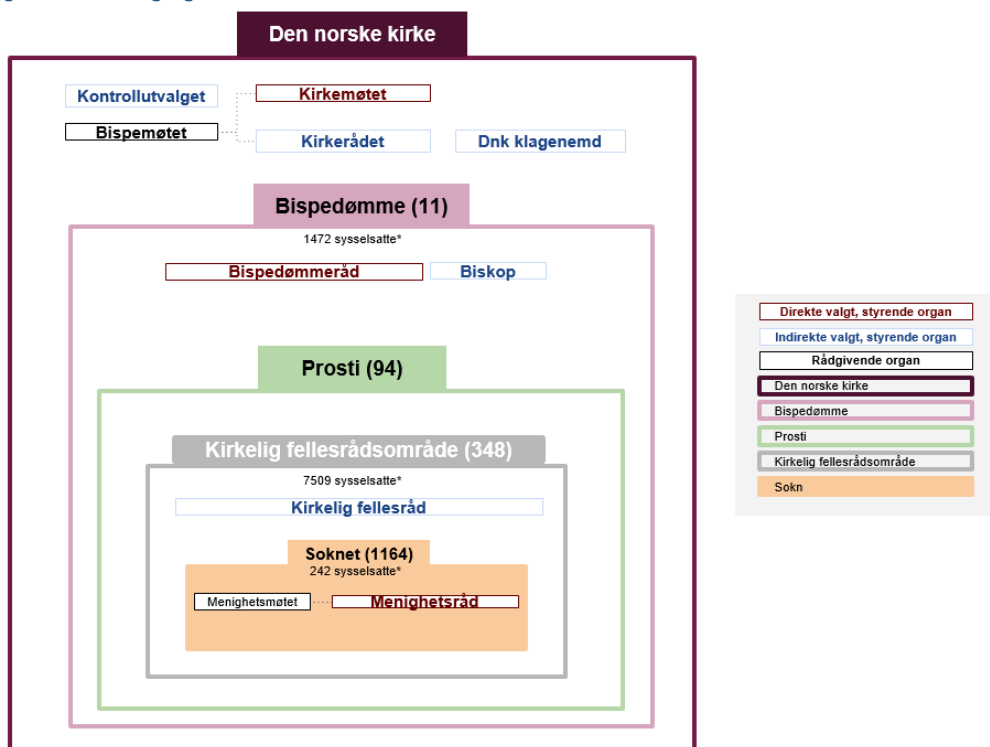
Den norske kirke

Kontrollutvalget

Kirkemøtet

Bispemøtet

Kirkerådet

Dnk klagenemd

Bispedømme (11)

1472 sysselsatte*

Bispedømmeråd

Biskop

Prosti (94)

Kirkelig fellesrådsområde (348)

7509 sysselsatte*

Kirkelig fellesråd

Soknet (1164)

242 sysselsatte*

Menighetsmøtet

Menighetsråd

Direkte valgt, styrende organ

Indirekte valgt, styrende organ

Rådgivende organ

Den norske kirke

Bispedømme

Prosti

Kirkelig fellesrådsområde

Sokn